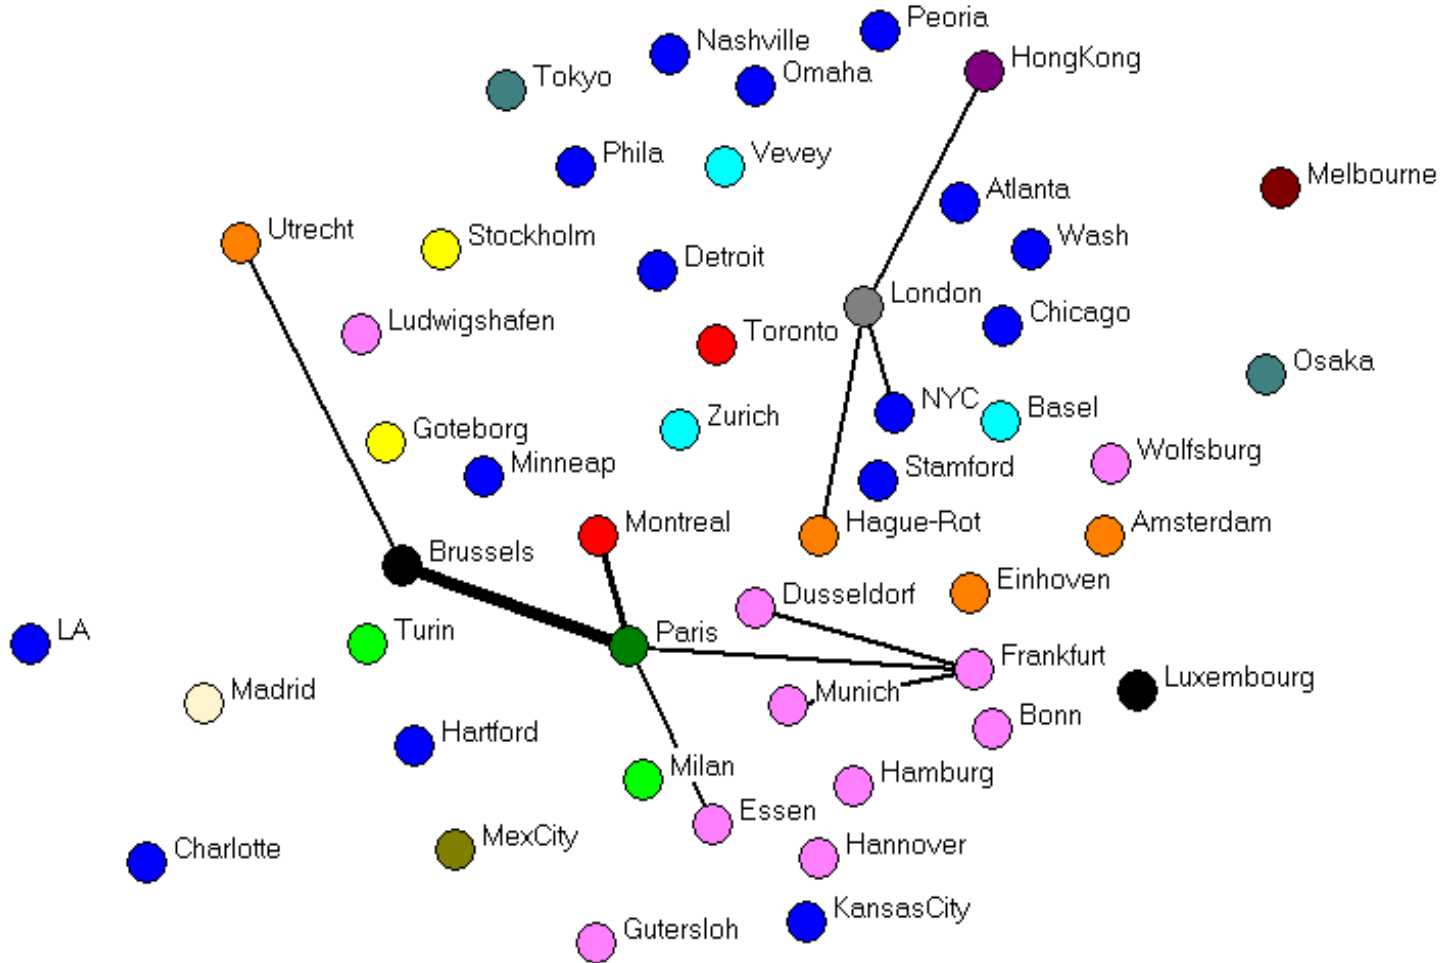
Peoria
Nashville
HongKong
Tokyo
Omaha
Phila
Vevey
Melbourne
Atlanta
Utrecht
Stockholm
Wash
Detroit
London
Ludwigshafen
Chicago
Toronto
Osaka
NYC
Basel
Goteborg
Zurich
Wolfsburg
Minneap
Stamford
Montreal
Hague-Rot
Amsterdam
Brussels
Einhoven
Dusseldorf
LA
Turin
Paris
Frankfurt
Luxembourg
Madrid
Munich
Bonn
Hartford
Milan
Hamburg
Essen
MexCity
Charlotte
Hannover
KansasCity
Gutersloh